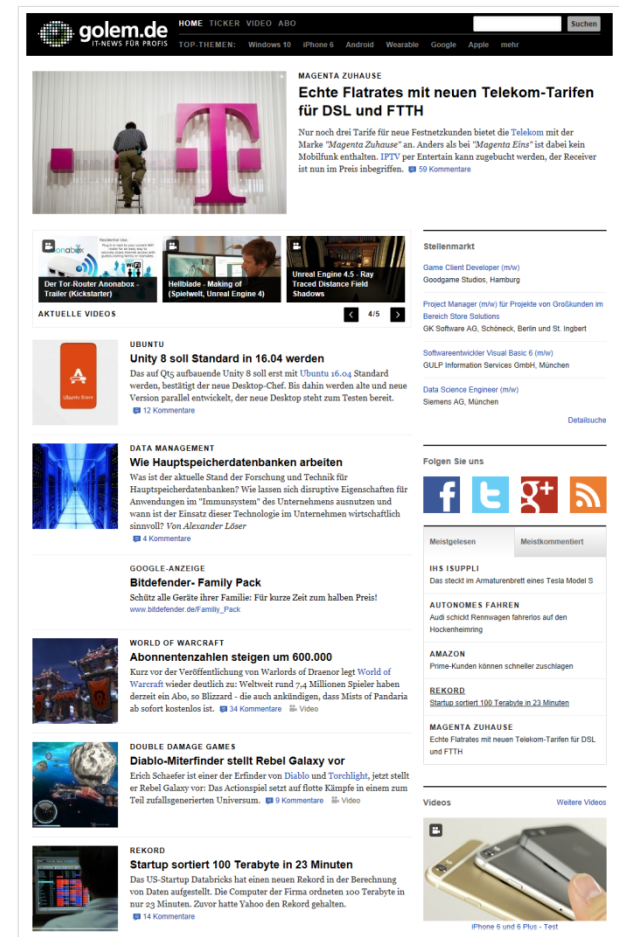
golem.de
IT-NEWS FÜR PROFIS

HOME TICKER VIDEO ABO

Suchen

TOP-THEMEN: Windows 10 iPhone 6 Android Wearable Google Apple mehr

MAGENTA ZUHAUSE

Echte Flatrates mit neuen Telekom-Tarifen für DSL und FTTH

Nur noch drei Tarife für neue Festnetzkunden bietet die Telekom mit der Marke "Magenta Zuhause" an. Anders als bei "Magenta Eins" ist dabei kein Mobilfunk enthalten. IPTV per Entertain kann zugebucht werden, der Receiver ist nun im Preis inbegriffen. 59 Kommentare

Der Tor-Router Anonabox - Trailer (Kickstarter)

Hellblade - Making of (Spielwelt, Unreal Engine 4)

Unreal Engine 4.5 - Ray Traced Distance Field Shadows

AKTUELLE VIDEOS 4/5

Stellenmarkt

Game Client Developer (m/w)
Goodgame Studios, Hamburg

Project Manager (m/w) für Projekte von Großkunden im Bereich Store Solutions
GK Software AG, Schöneck, Berlin und St. Ingbert

Softwareentwickler Visual Basic 6 (m/w)
GULP Information Services GmbH, München

Data Science Engineer (m/w)
Siemens AG, München

Detailsuche

UBUNTU

Unity 8 soll Standard in 16.04 werden

Das auf Qt5 aufbauende Unity 8 soll erst mit Ubuntu 16.04 Standard werden, bestätigt der neue Desktop-Chef. Bis dahin werden alte und neue Version parallel entwickelt, der neue Desktop steht zum Testen bereit.
12 Kommentare

DATA MANAGEMENT

Wie Hauptspeicherdatenbanken arbeiten

Was ist der aktuelle Stand der Forschung und Technik für Hauptspeicherdatenbanken? Wie lassen sich disruptive Eigenschaften für Anwendungen im "Immunsystem" des Unternehmens ausnutzen und wann ist der Einsatz dieser Technologie im Unternehmen wirtschaftlich sinnvoll? Von Alexander Löser
4 Kommentare

Folgen Sie uns

GOOGLE-ANZEIGE

Bitdefender- Family Pack

Schütz alle Geräte ihrer Familie: Für kurze Zeit zum halben Preis!
www.bitdefender.de/Family_Pack

Meistgelesen Meistkommentiert

IHS ISUPPLI
Das steckt im Armaturenbrett eines Tesla Model S

AUTONOMES FAHREN
Audi schickt Rennwagen fahrerlos auf den Hockenheimring

AMAZON
Prime-Kunden können schneller zuschlagen

REKORD
Startup sortiert 100 Terabyte in 23 Minuten

MAGENTA ZUHAUSE
Echte Flatrates mit neuen Telekom-Tarifen für DSL und FTTH

WORLD OF WARCRAFT

Abonnentenzahlen steigen um 600.000

Kurz vor der Veröffentlichung von Warlords of Draenor legt World of Warcraft wieder deutlich zu: Weltweit rund 7,4 Millionen Spieler haben derzeit ein Abo, so Blizzard - die auch ankündigen, dass Mists of Pandaria ab sofort kostenlos ist. 34 Kommentare Video

DOUBLE DAMAGE GAMES

Diablo-Miterfinder stellt Rebel Galaxy vor

Erich Schaefer ist einer der Erfinder von Diablo und Torchlight, jetzt stellt er Rebel Galaxy vor: Das Actionspiel setzt auf flotte Kämpfe in einem zum Teil zufallsgenerierten Universum. 9 Kommentare Video

Videos Weitere Videos

REKORD

Startup sortiert 100 Terabyte in 23 Minuten

Das US-Startup Databricks hat einen neuen Rekord in der Berechnung von Daten aufgestellt. Die Computer der Firma ordneten 100 Terabyte in nur 23 Minuten. Zuvor hatte Yahoo den Rekord gehalten.
14 Kommentare

iPhone 6 und 6 Plus - Test